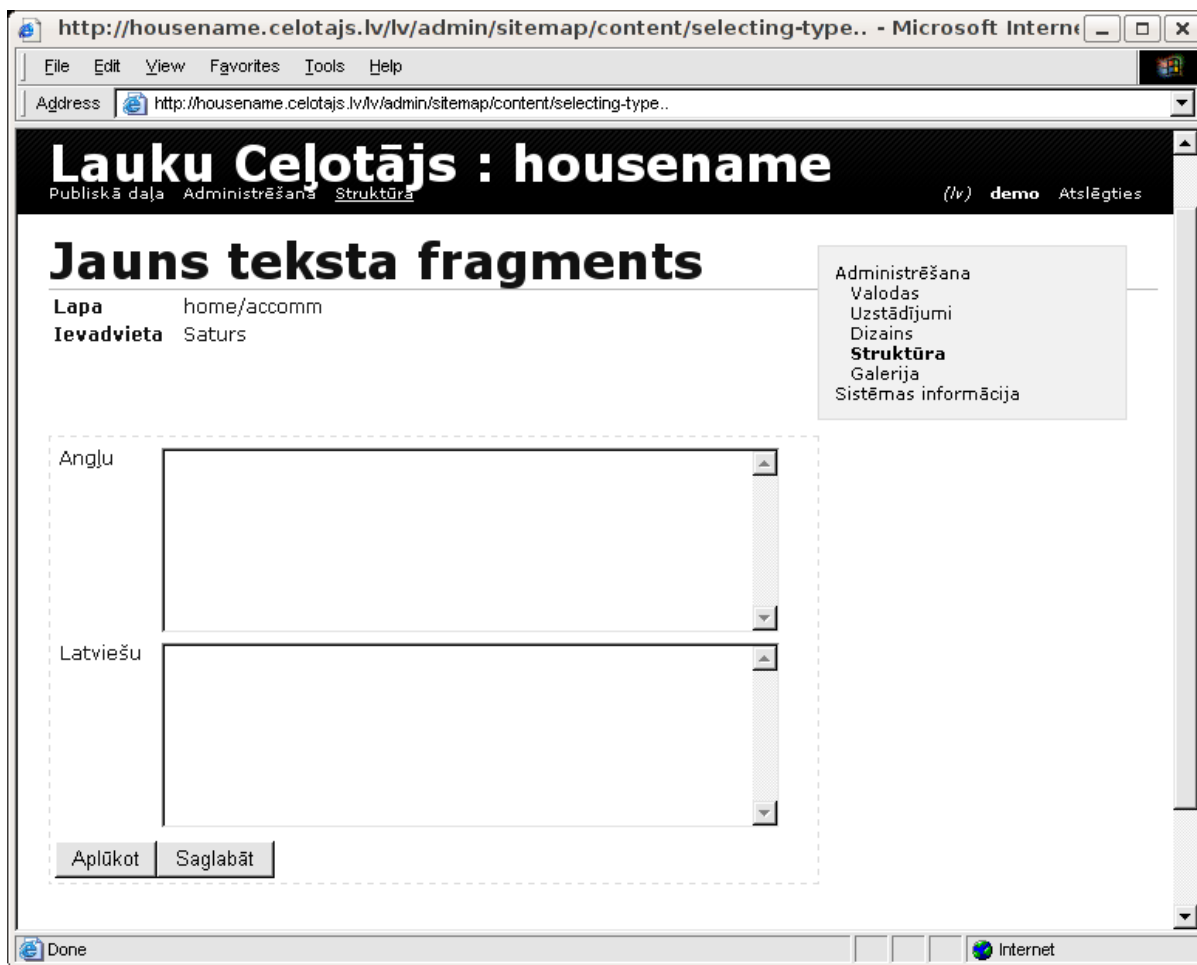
http://housename.celotajs.lv/lv/admin/sitemap/content/selecting-type.. - Microsoft Interne

File Edit View Favorites Tools Help

Address http://housename.celotajs.lv/lv/admin/sitemap/content/selecting-type..

Lauku Ceļotājs : housename

Publiskā daļa Administrēšana Struktūra

(lv) demo Atslēgties

Jauns teksta fragments

Lapa home/accomm
Ievadvieta Saturs

Administrēšana
Valodas
Uzstādījumi
Dizains
Struktūra
Galerija
Sistēmas informācija

Angļu

Latviešu

Aplūkot Saglabāt

Done

Internet